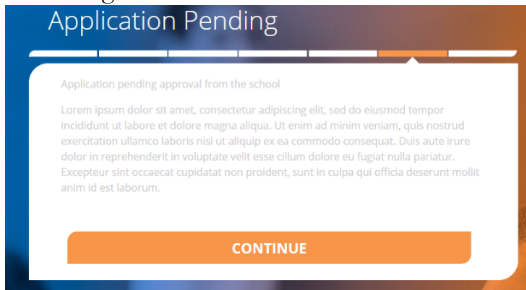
Application Pending

Application pending approval from the school

Lorem ipsum dolor sit amet, consectetur adipiscing elit, sed do eiusmod tempor incididunt ut labore et dolore magna aliqua. Ut enim ad minim veniam, quis nostrud exercitation ullamco laboris nisi ut aliquip ex ea commodo consequat. Duis aute irure dolor in reprehenderit in voluptate velit esse cillum dolore eu fugiat nulla pariatur. Excepteur sint occaecat cupidatat non proident, sunt in culpa qui officia deserunt mollit anim id est laborum.

CONTINUE